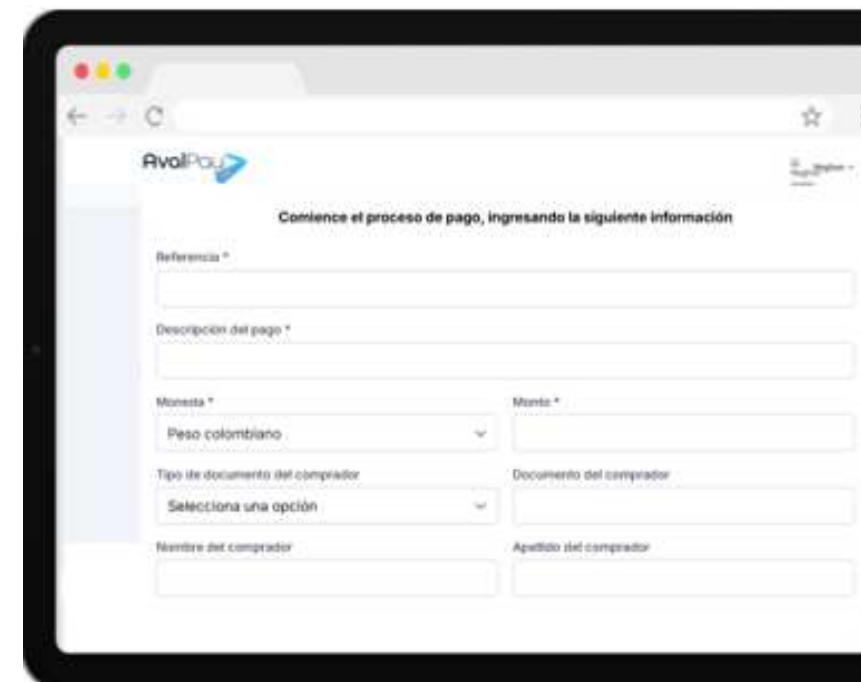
AvalPay

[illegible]

Comience el proceso de pago, ingresando la siguiente información

Referencia *

Descripción del pago *

Moneda *

Peso colombiano

Monto *

Tipo de documento del comprador

Selecciona una opción

Documento del comprador

Nombre del comprador

Apellido del comprador